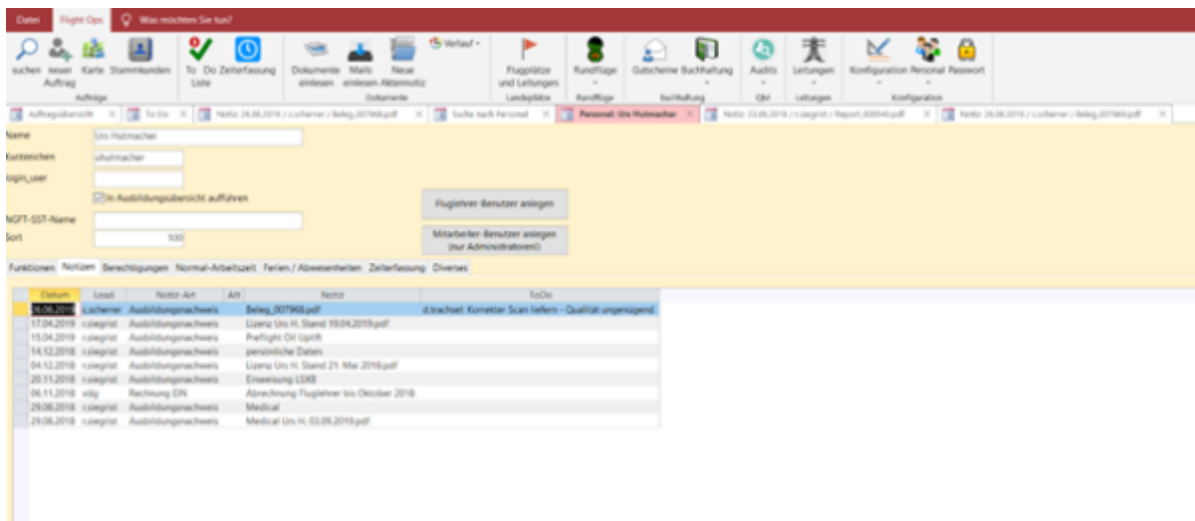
Datei Flight Ops Was möchten Sie tun?

suchen neuer Auftrag Karte Stammkunden
Aufträge
To Do Liste Zeiterfassung
Dokumente einlesen Mails einlesen Neue Aktennotiz Verlauf
Dokumente
Flugplätze und Leitungen
Landeplätze
Rundflüge
Rundflüge
Gutscheine Buchhaltung
Buchhaltung
Audits
QM
Leitungen
Leitungen
Konfiguration Personal Passwort
Konfiguration

Auftragsübersicht | To Do | Notiz: 26.06.2019 / r.scherrer / Beleg_007968.pdf | Suche nach Personal | Personal: Urs Hutmacher | Notiz: 23.06.2019 / r.siegrist / Report_000040.pdf | Notiz: 26.06.2019 / r.scherrer / Beleg_007968.pdf

Name Urs Hutmacher
Kurzzeichen uhutmacher
login_user
In Ausbildungsübersicht aufführen
NGFT-SST-Name
Sort 100

Fluglehrer Benutzer anlegen
Mitarbeiter-Benutzer anlegen (nur Administratoren!)

Funktionen Notizen Berechtigungen Normal-Arbeitszeit Ferien / Abwesenheiten Zeiterfassung Diverses

| Datum | Lead | Notiz-Art | Att | Notiz | ToDo |
|---|---|---|---|---|---|
| 26.06.2019 | r.scherrer | Ausbildungsnachweis | | Beleg_007968.pdf | d.trachsel: Korrekter Scan liefern - Qualität ungenügend |
| 17.04.2019 | r.siegrist | Ausbildungsnachweis | | Lizenz Urs H. Stand 19.04.2019.pdf | |
| 15.04.2019 | r.siegrist | Ausbildungsnachweis | | Preflight Oil Uplift | |
| 14.12.2018 | r.siegrist | Ausbildungsnachweis | | persönliche Daten | |
| 04.12.2018 | r.siegrist | Ausbildungsnachweis | | Lizenz Urs H. Stand 21. Mai 2018.pdf | |
| 20.11.2018 | r.siegrist | Ausbildungsnachweis | | Einweisung LSXB | |
| 06.11.2018 | vdg | Rechnung EIN | | Abrechnung Fluglehrer bis Oktober 2018 | |
| 29.08.2018 | r.siegrist | Ausbildungsnachweis | | Medical | |
| 29.08.2018 | r.siegrist | Ausbildungsnachweis | | Medical Urs H. 03.09.2019.pdf | |